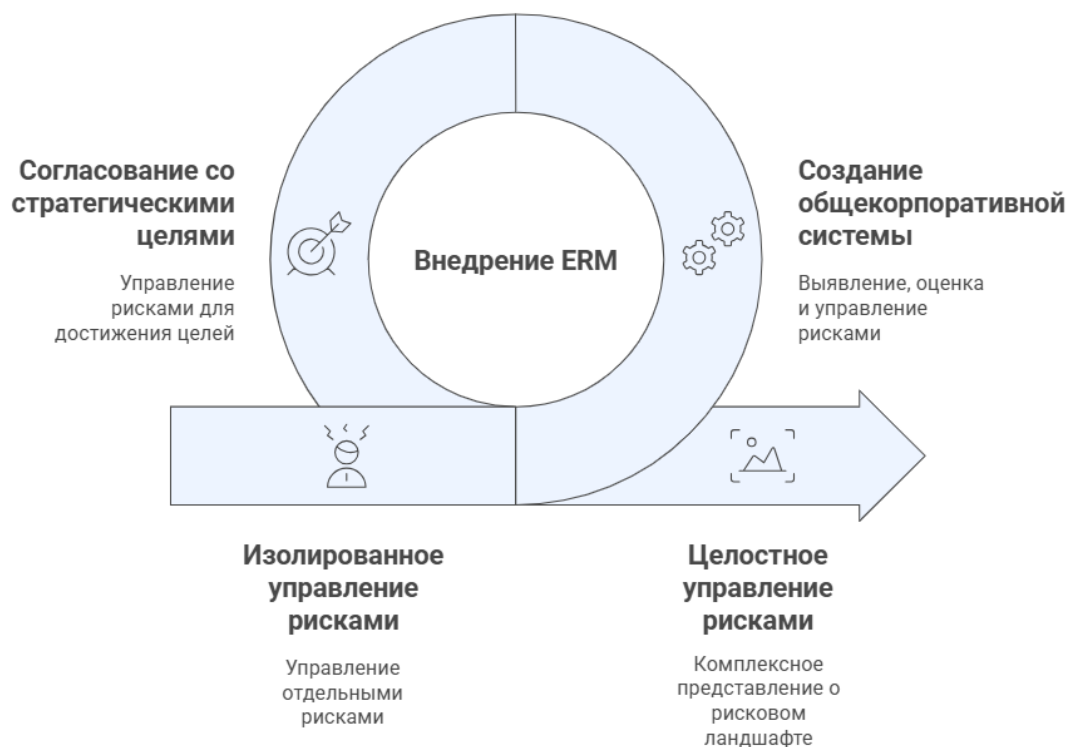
Согласование со стратегическими целями

Управление рисками для достижения целей

Внедрение ERM

Создание общекорпоративной системы

Выявление, оценка и управление рисками

Изолированное управление рисками

Управление отдельными рисками

Целостное управление рисками

Комплексное представление о рисковом ландшафте